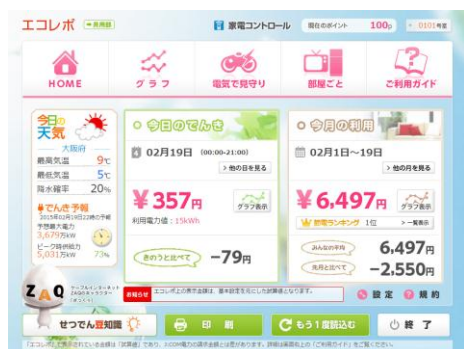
エコレポ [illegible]

家電コントロール 現在のポイント 100p 0101号室

HOME
グラフ
電気で見守り
部屋ごと
ご利用ガイド

今日の天気
大阪府
最高気温 9℃
最低気温 5℃
降水確率 20%
でんき予報
2015年02月18日22時の予報
予想最大電力
3,679万kW
ピーク時供給力
5,031万kW
73%

今日のでんき
02月19日 (00:00~21:00)
他の日を見る
¥357円
グラフ表示
利用電力量：15kWh
きのうと比べて
−79円

今月の利用
02月1日〜19日
他の月を見る
¥6,497円
グラフ表示
節電ランキング 1位 一覧表示
みんなの平均
6,497円
先月と比べて
−2,550円

ケーブルインターネットZAQのキャラクター「ざっくぅ」
お知らせ
エコレポ上の表示金額は、基本設定を元にした試算値となります。
設定
規約

せつでん豆知識
印刷
もう1度読込む
終了

「エコレポ」上に表示されている金額は「試算値」であり、J:COM電力の請求金額とは異なります。詳細は画面右上の「ご利用ガイド」をご覧ください。